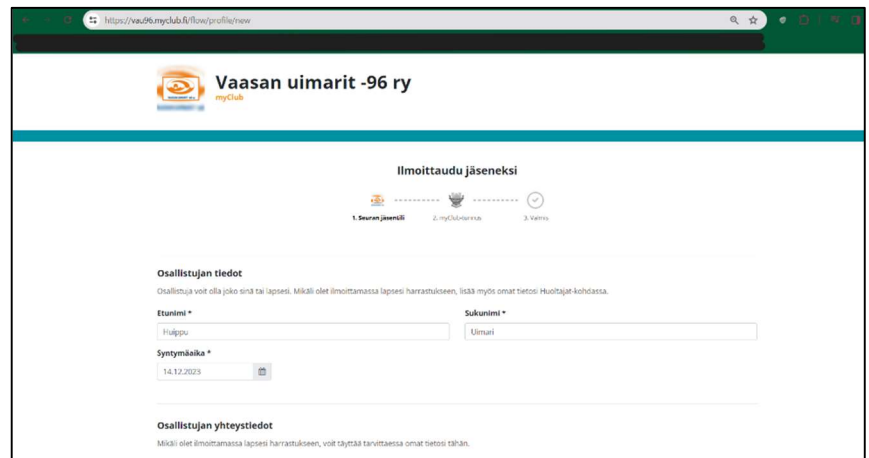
https://vau96.myclub.fi/flow/profile/new

Vaasan uimarit -96 ry
myClub

Ilmoittaudu jäseneksi

1. Seuran jäsenyys 2. myClub-tunnus 3. Valmis

Osallistujan tiedot
Osallistuja voit olla joko sinä tai lapsesi. Mikäli olet ilmoittamassa lapsesi harrastukseen, lisää myös omat tietosi Huoltajat-kohdassa.

Etunimi *
Huippu

Sukunimi *
Uimari

Syntymäaika *
14.12.2023

Osallistujan yhteystiedot
Mikäli olet ilmoittamassa lapsesi harrastukseen, voit täyttää tarvittaessa omat tietosi tähän.